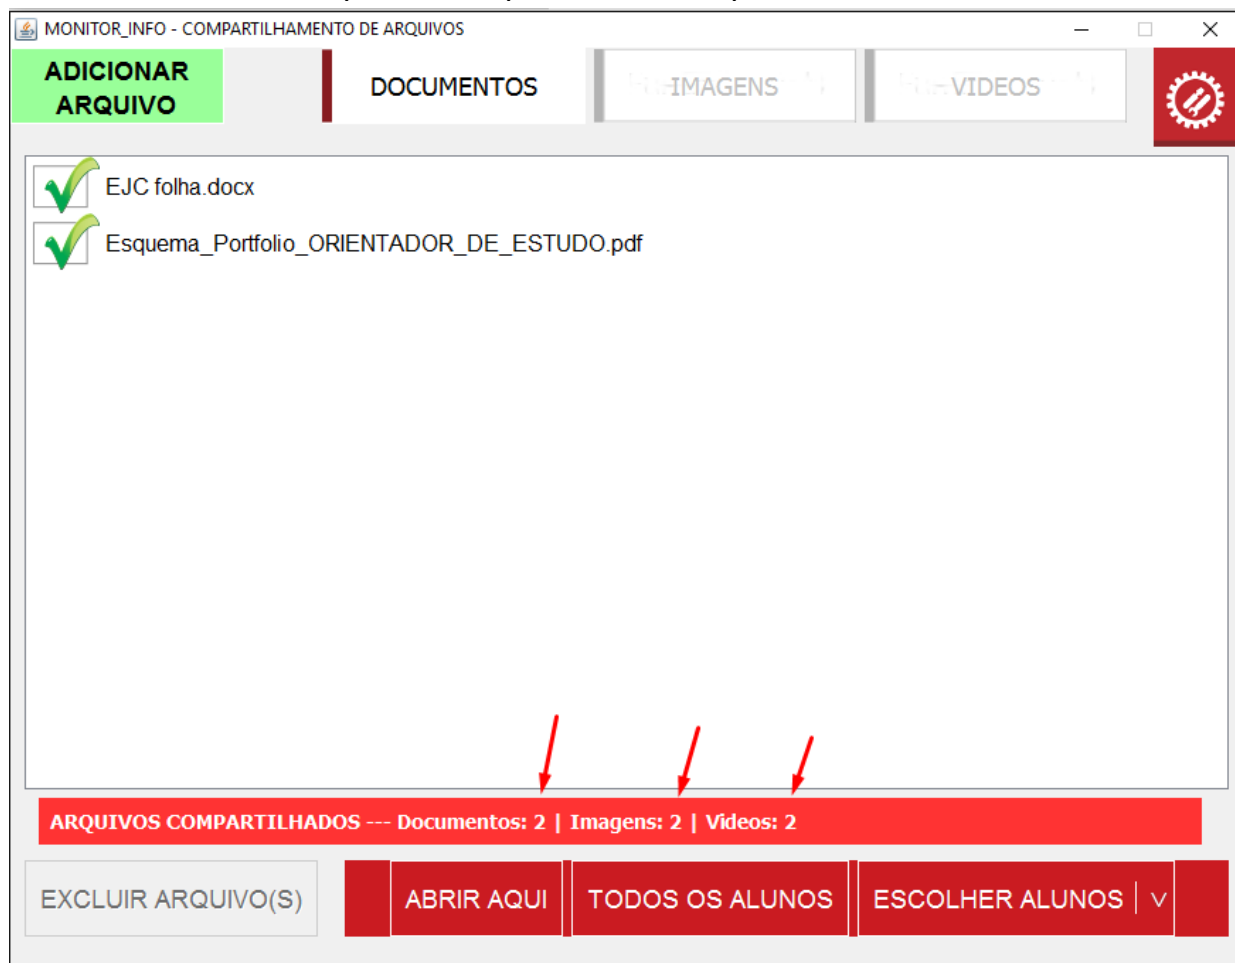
MONITOR_INFO - COMPARTILHAMENTO DE ARQUIVOS

ADICIONAR ARQUIVO

DOCUMENTOS

IMAGENS

VIDEOS

EJC folha.docx

Esquema_Portfolio_ORIENTADOR_DE_ESTUDO.pdf

ARQUIVOS COMPARTILHADOS --- Documentos: 2 | Imagens: 2 | Videos: 2

EXCLUIR ARQUIVO(S)

ABRIR AQUI

TODOS OS ALUNOS

ESCOLHER ALUNOS